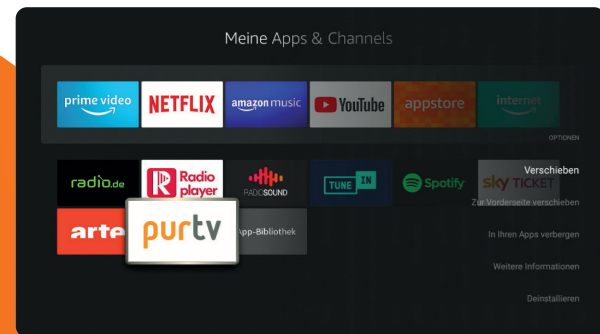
Meine Apps & Channels

prime video

NETFLIX

amazon music

YouTube

appstore

internet

OPTIONEN

radio.de

Radio player

RADIOSOUND

TUNE IN

Spotify

sky TICKET

arte

purtv

App-Bibliothek

Verschieben

Zur Vorderseite verschieben

In Ihren Apps verbergen

Weitere Informationen

Deinstallieren